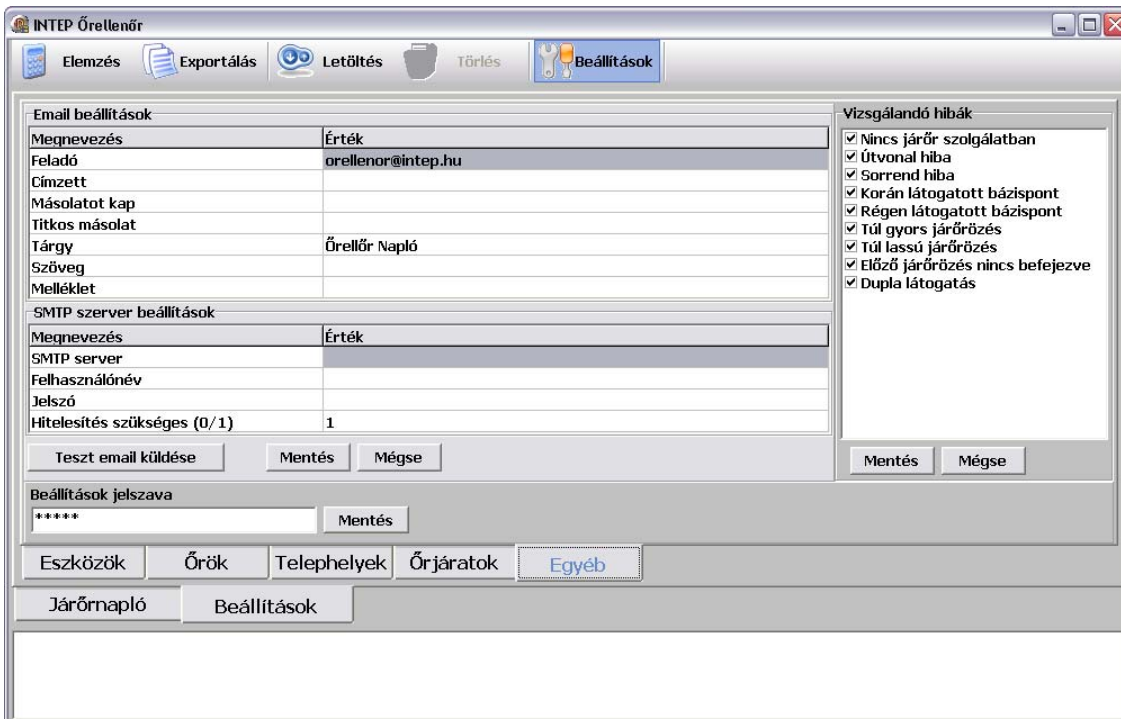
INTEP Őrellenőr

Elemzés | Exportálás | Letöltés | Törlés | Beállítások

Email beállítások

| Megnevezés | Érték |
|---|---|
| Feladó | orellenor@intep.hu |
| Címzett | |
| Másolatot kap | |
| Titkos másolat | |
| Tárgy | Őrellőr Napló |
| Szöveg | |
| Melléklet | |

SMTP szerver beállítások

| Megnevezés | Érték |
|---|---|
| SMTP server | |
| Felhasználónév | |
| Jelszó | |
| Hitelesítés szükséges (0/1) | 1 |

Teszt email küldése | Mentés | Mégse

Beállítások jelszava
*****
Mentés

Vizsgálandó hibák
☑ Nincs járőr szolgálatban
☑ Útvonal hiba
☑ Sorrend hiba
☑ Korán látogatott bázispont
☑ Régen látogatott bázispont
☑ Túl gyors járőrözés
☑ Túl lassú járőrözés
☑ Előző járőrözés nincs befejezve
☑ Dupla látogatás

Mentés | Mégse

Eszközök | Őrök | Telephelyek | Őrjáratok | Egyéb

Járőrnapló | Beállítások